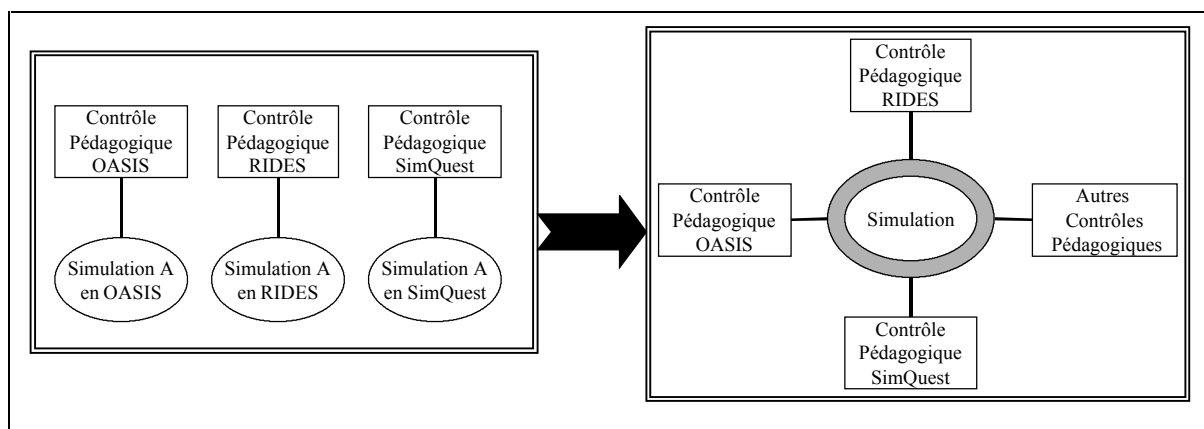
Contrôle Pédagogique OASIS

Contrôle Pédagogique RIDES

Contrôle Pédagogique SimQuest

Simulation A en OASIS

Simulation A en RIDES

Simulation A en SimQuest

Contrôle Pédagogique RIDES

Contrôle Pédagogique OASIS

Simulation

Autres Contrôles Pédagogiques

Contrôle Pédagogique SimQuest